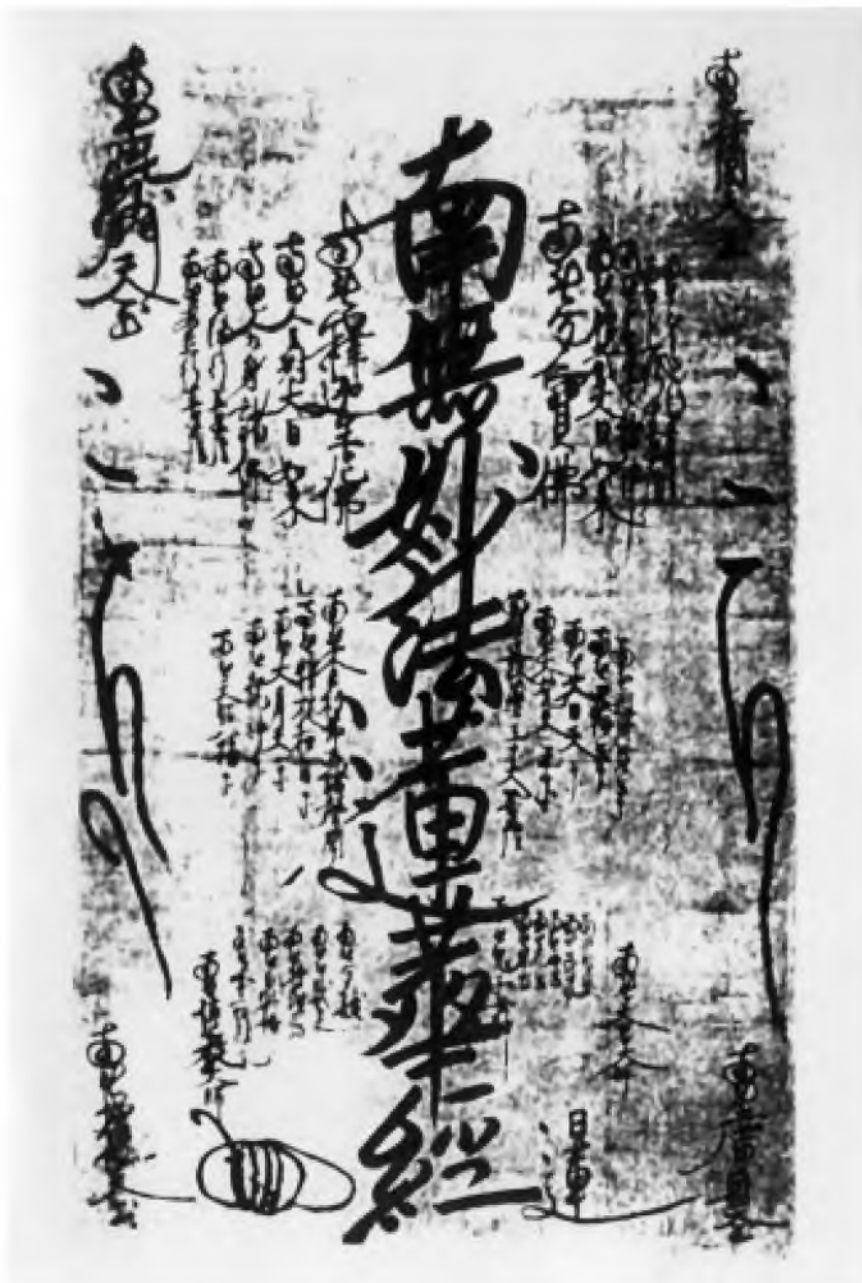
南無妙法蓮華経

南無多宝如来
南無釈迦牟尼仏
南無上行菩薩
南無無辺行菩薩
南無浄行菩薩
南無安立行菩薩
南無文殊師利菩薩
南無普賢菩薩
南無弥勒菩薩
南無薬王菩薩
南無舎利弗尊者
南無大迦葉尊者
南無天照大神
南無八幡大菩薩
南無天台大師
南無伝教大師
大毘沙門天王
大持国天王
大広目天王
大増長天王
日蓮
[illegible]